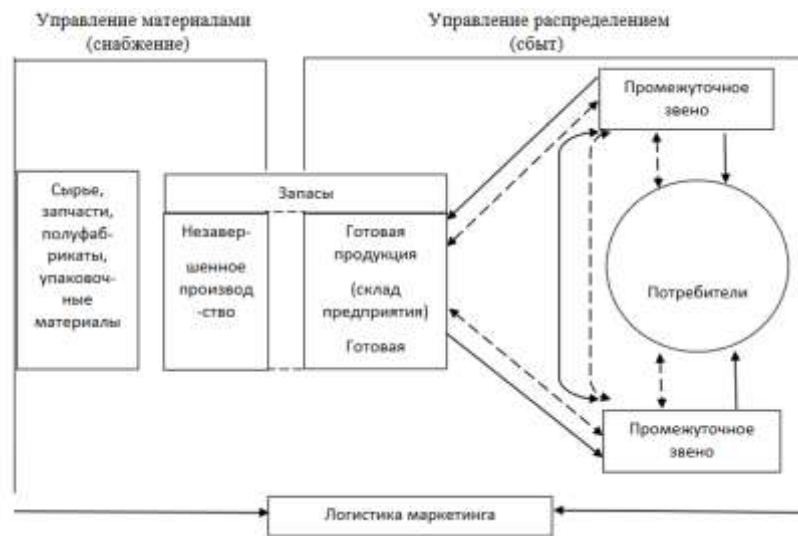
Управление материалами (снабжение)

Управление распределением (сбыт)

Промежуточное звено

Сырье, запчасти, полуфабрикаты, упаковочные материалы

Запасы

Незавершенное производ-ство

Готовая продукция (склад предприятия) Готовая

Потребители

Промежуточное звено

Логистика маркетинга